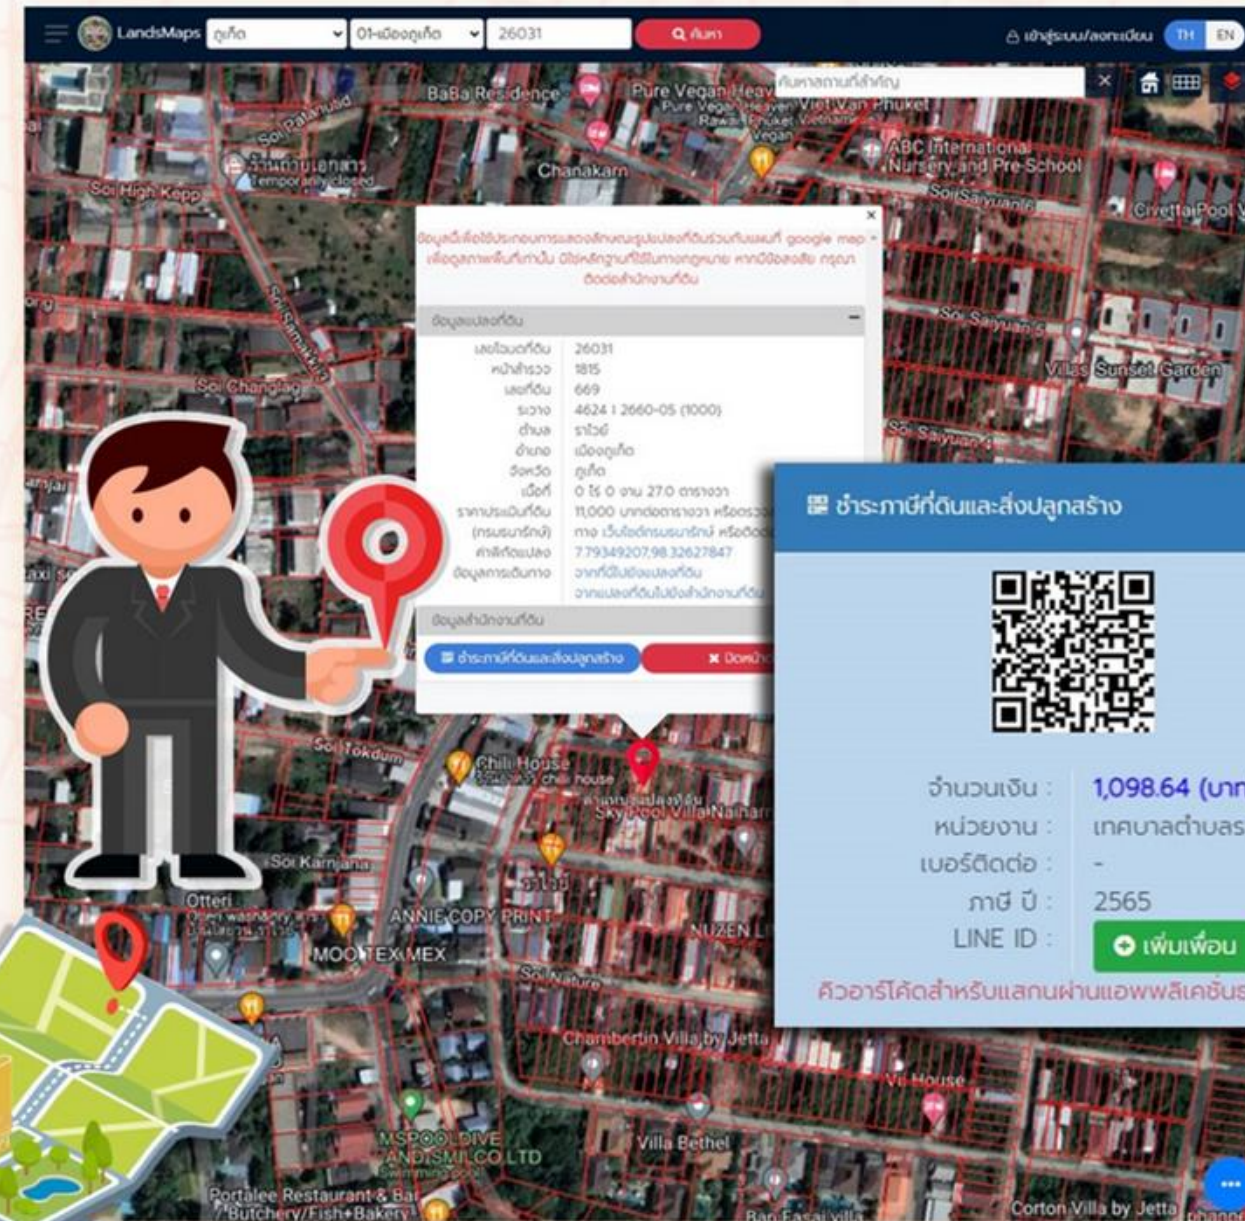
LandsMaps ภูเก็ต 01-เมืองภูเก็ต 26031 ค้นหา
เข้าสู่ระบบ/ลงทะเบียน TH EN
ค้นหาสถานที่สำคัญ

BaBa Residence
Pure Vegan Heaven
Viet Van Phuket
Chanakarn
ABC International Nursery and Pre-School
Soi Sayuan 6
Civetta Pool V
Soi High Kepp
Soi Changlag
Soi Sayuan 5
Villas Sunset Garden
Soi Sayuan 4

ข้อมูลนี้เพื่อใช้ประกอบการแสดงลักษณะรูปแปลงที่ดินร่วมกับแผนที่ google map เพื่อดูภาพพื้นที่เท่านั้น มิใช่หลักฐานที่ใช้ในทางกฎหมาย หากมีข้อสงสัย กรุณาติดต่อสำนักงานที่ดิน

ข้อมูลแปลงที่ดิน
| | |
|---|---|
| เลขโฉนดที่ดิน | 26031 |
| หน้าสำรวจ | 1815 |
| เลขที่ดิน | 669 |
| ระวาง | 4624 I 2660-05 (1000) |
| ตำบล | ราไวย์ |
| อำเภอ | เมืองภูเก็ต |
| จังหวัด | ภูเก็ต |
| เนื้อที่ | 0 ไร่ 0 งาน 27.0 ตารางวา |
| ราคาประเมินที่ดิน (กรมธนารักษ์) | 11,000 บาทต่อตารางวา หรือตรว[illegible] ทาง เว็บไซต์กรมธนารักษ์ หรือติด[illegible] |
| ค่าพิกัดแปลง | 7.79349207,98.32627847 |
| ข้อมูลการเดินทาง | จากที่นี่ไปยังแปลงที่ดิน จากแปลงที่ดินไปยังสำนักงานที่ดิน |

ข้อมูลสำนักงานที่ดิน
ชำระภาษีที่ดินและสิ่งปลูกสร้าง
ปิดหน้า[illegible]

ชำระภาษีที่ดินและสิ่งปลูกสร้าง
จำนวนเงิน : 1,098.64 (บาท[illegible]
หน่วยงาน : เทศบาลตำบลร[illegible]
เบอร์ติดต่อ : -
ภาษี ปี : 2565
LINE ID : เพิ่มเพื่อน
คิวอาร์โค้ดสำหรับแสกนผ่านแอพพลิเคชั่น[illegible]

Soi Tokdum
Chili House
Sky Pool Villa Naiharn
Soi Karnjana
Otteri
ANNIE COPY PRINT
MOO TEX MEX
NUZEN
Soi Nature
Chambertin Villa by Jetta
Vu House
MSPOOLDIVE ANDSMI CO.LTD
Villa Bethel
Portalee Restaurant & Bar Butchery/Fish+Bakery
Ban Fasai villa
Corton Villa by Jetta